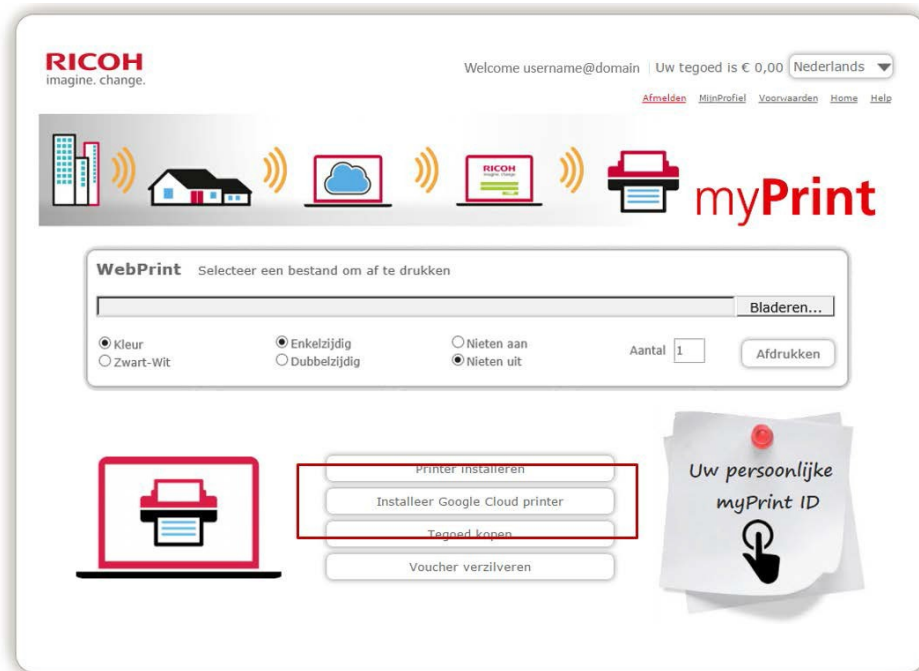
RICOH
imagine. change.

Welcome username@domain | Uw tegoed is € 0,00 Nederlands

Afmelden MijnProfiel Voorwaarden Home Help

RICOH
imagine. change.

myPrint

WebPrint Selecteer een bestand om af te drukken

Bladeren...

Kleur
Zwart-Wit

Enkelzijdig
Dubbelzijdig

Nieten aan
Nieten uit

Aantal 1

Afdrukken

Printer installeren

Installeer Google Cloud printer

Tegoed kopen

Voucher verzilveren

Uw persoonlijke myPrint ID